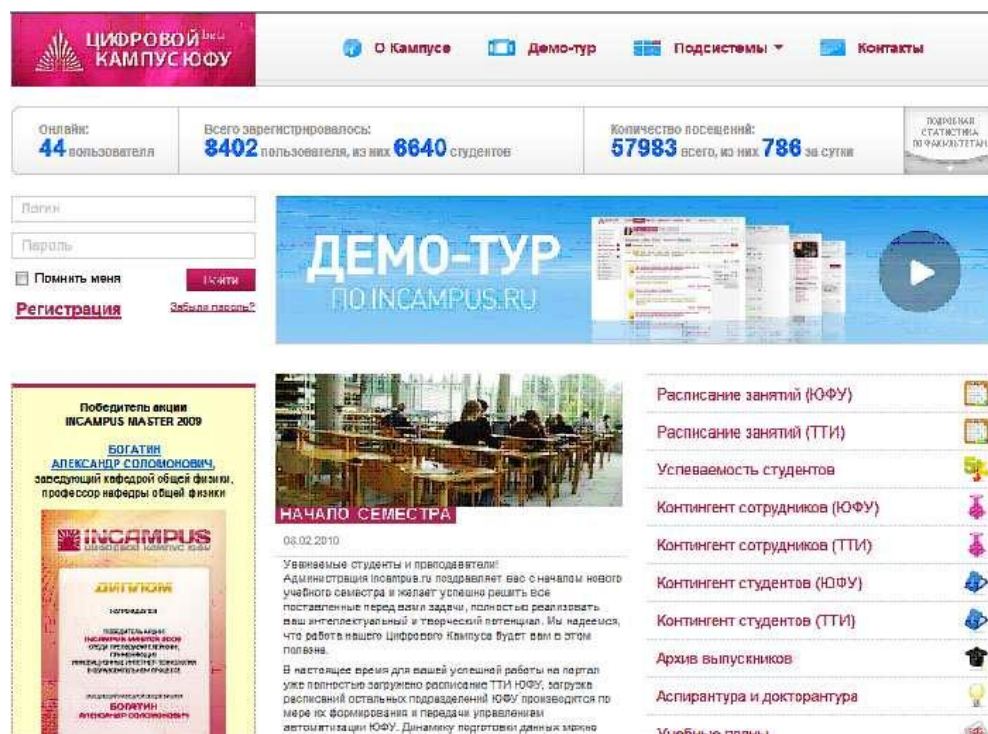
ЦИФРОВОЙ beta КАМПУС ЮФУ

О Кампусе Демо-тур Подсистемы ▾ Контакты

Онлайн: 44 пользователя

Всего зарегистрировалось: 8402 пользователя, из них 6640 студентов

Количество посещений: 57983 всего, из них 786 за сутки

ПОДРОБНАЯ СТАТИСТИКА ПО ФАКУЛЬТЕТАМ

Логин

Пароль

Помнить меня

Войти

Регистрация

Забыли пароль?

ДЕМО-ТУР ПО INCAMPUS.RU

Победитель акции INCAMPUS MASTER 2009

БОГАТИН АЛЕКСАНДР СОЛОМОНОВИЧ, заведующий кафедрой общей физики, профессор кафедры общей физики

INCAMPUS ЦИФРОВОЙ КАМПУС ЮФУ

ДИПЛОМ

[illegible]

БОГАТИН АЛЕКСАНДР СОЛОМОНОВИЧ

НАЧАЛО СЕМЕСТРА

08.02.2010

Уважаемые студенты и преподаватели!
Администрация Incampus.ru поздравляет вас с началом нового учебного семестра и желает успешно решить все поставленные перед вами задачи, полностью реализовать ваш интеллектуальный и творческий потенциал. Мы надеемся, что работа нашего Цифрового Кампуса будет вам в этом полезна.

В настоящее время для вашей успешной работы на портал уже полностью загружено расписание ТТИ ЮФУ, загрузка расписаний остальных подразделений ЮФУ производится по мере их формирования и передачи управлением автоматизации ЮФУ. Динамику подготовки данных можно

Расписание занятий (ЮФУ)

Расписание занятий (ТТИ)

Успеваемость студентов

Контингент сотрудников (ЮФУ)

Контингент сотрудников (ТТИ)

Контингент студентов (ЮФУ)

Контингент студентов (ТТИ)

Архив выпускников

Аспирантура и докторантура

Учебные планы